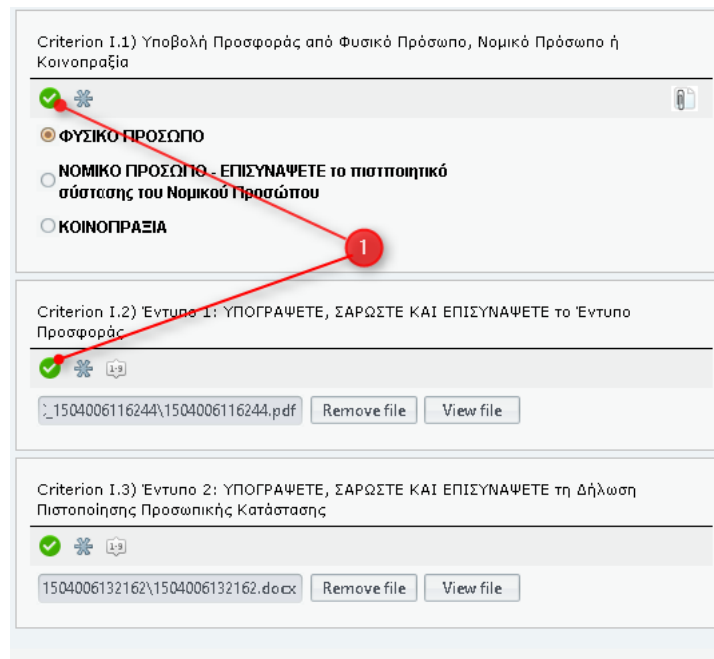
Criterion I.1) Υποβολή Προσφοράς από Φυσικό Πρόσωπο, Νομικό Πρόσωπο ή Κοινοπραξία

ΦΥΣΙΚΟ ΠΡΟΣΩΠΟ

ΝΟΜΙΚΟ ΠΡΟΣΩΠΟ - ΕΠΙΣΥΝΑΨΕΤΕ το πιστοποιητικό σύστασης του Νομικού Προσώπου

ΚΟΙΝΟΠΡΑΞΙΑ

1

Criterion I.2) Έντυπο 1: ΥΠΟΓΡΑΨΕΤΕ, ΣΑΡΩΣΤΕ ΚΑΙ ΕΠΙΣΥΝΑΨΕΤΕ το Έντυπο Προσφοράς

1-9

:_1504006116244\1504006116244.pdf Remove file View file

Criterion I.3) Έντυπο 2: ΥΠΟΓΡΑΨΕΤΕ, ΣΑΡΩΣΤΕ ΚΑΙ ΕΠΙΣΥΝΑΨΕΤΕ τη Δήλωση Πιστοποίησης Προσωπικής Κατάστασης

1-9

1504006132162\1504006132162.docx Remove file View file